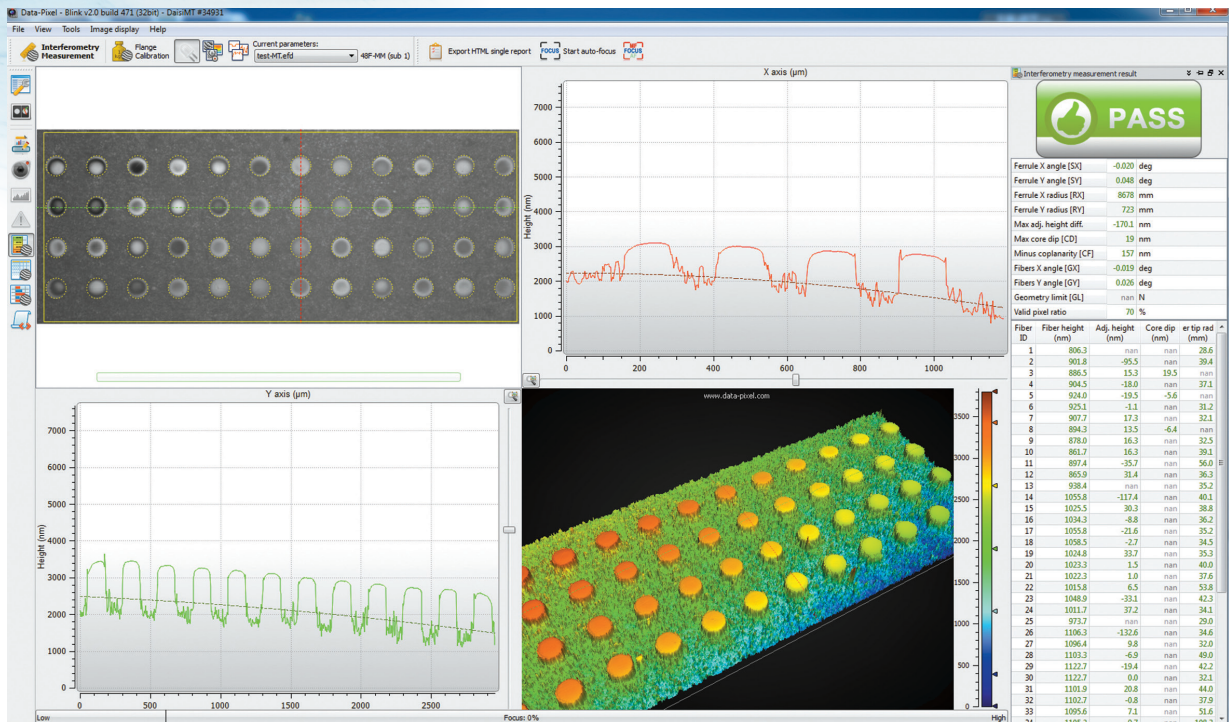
Data-Pixel - Blink v2.0 build 471 (32bit) - DaisiMT #34991

File View Tools Image display Help

Interferometry Measurement
Flange Calibration
Current parameters:
test-MT.efd
48F-MM (sub 1)
Export HTML single report
FOCUS Start auto-focus
FOCUS

X axis (µm)
Height (nm)
7000
6000
5000
4000
3000
2000
1000
0
0 200 400 600 800 1000

Interferometry measurement result

PASS

| | | |
|---|---|---|
| Ferrule X angle [SX] | -0.020 | deg |
| Ferrule Y angle [SY] | 0.048 | deg |
| Ferrule X radius [RX] | 8678 | mm |
| Ferrule Y radius [RY] | 723 | mm |
| Max adj. height diff. | -170.1 | nm |
| Max core dip [CD] | 19 | nm |
| Minus coplanarity [CF] | 157 | nm |
| Fibers X angle [GX] | -0.019 | deg |
| Fibers Y angle [GY] | 0.026 | deg |
| Geometry limit [GL] | nan | N |
| Valid pixel ratio | 70 | % |

| Fiber ID | Fiber height (nm) | Adj. height (nm) | Core dip (nm) | er tip rad (mm) |
|---|---|---|---|---|
| 1 | 806.3 | nan | nan | 28.6 |
| 2 | 901.8 | -95.5 | nan | 39.4 |
| 3 | 886.5 | 15.3 | 19.5 | nan |
| 4 | 904.5 | -18.0 | nan | 37.1 |
| 5 | 924.0 | -19.5 | -5.6 | nan |
| 6 | 925.1 | -1.1 | nan | 31.2 |
| 7 | 907.7 | 17.3 | nan | 32.1 |
| 8 | 894.3 | 13.5 | -6.4 | nan |
| 9 | 878.0 | 16.3 | nan | 32.5 |
| 10 | 861.7 | 16.3 | nan | 39.1 |
| 11 | 897.4 | -35.7 | nan | 56.0 |
| 12 | 865.9 | 31.4 | nan | 36.3 |
| 13 | 938.4 | nan | nan | 35.2 |
| 14 | 1055.8 | -117.4 | nan | 40.1 |
| 15 | 1025.5 | 30.3 | nan | 38.8 |
| 16 | 1034.3 | -8.8 | nan | 36.2 |
| 17 | 1055.8 | -21.6 | nan | 35.2 |
| 18 | 1058.5 | -2.7 | nan | 34.5 |
| 19 | 1024.8 | 33.7 | nan | 35.3 |
| 20 | 1023.3 | 1.5 | nan | 40.0 |
| 21 | 1022.3 | 1.0 | nan | 37.6 |
| 22 | 1015.8 | 6.5 | nan | 53.8 |
| 23 | 1048.9 | -33.1 | nan | 42.3 |
| 24 | 1011.7 | 37.2 | nan | 34.1 |
| 25 | 973.7 | nan | nan | 29.0 |
| 26 | 1106.3 | -132.6 | nan | 34.6 |
| 27 | 1096.4 | 9.8 | nan | 32.0 |
| 28 | 1103.3 | -6.9 | nan | 49.0 |
| 29 | 1122.7 | -19.4 | nan | 42.2 |
| 30 | 1122.7 | 0.0 | nan | 32.1 |
| 31 | 1101.9 | 20.8 | nan | 44.0 |
| 32 | 1102.7 | -0.8 | nan | 37.9 |
| 33 | 1095.6 | 7.1 | nan | 51.6 |

Y axis (µm)
Height (nm)
7000
6000
5000
4000
3000
2000
1000
0
0 500 1000 1500 2000 2500

www.data-pixel.com
3500
3000
2500
2000
1500
1000
500

Low
Focus: 0%
High